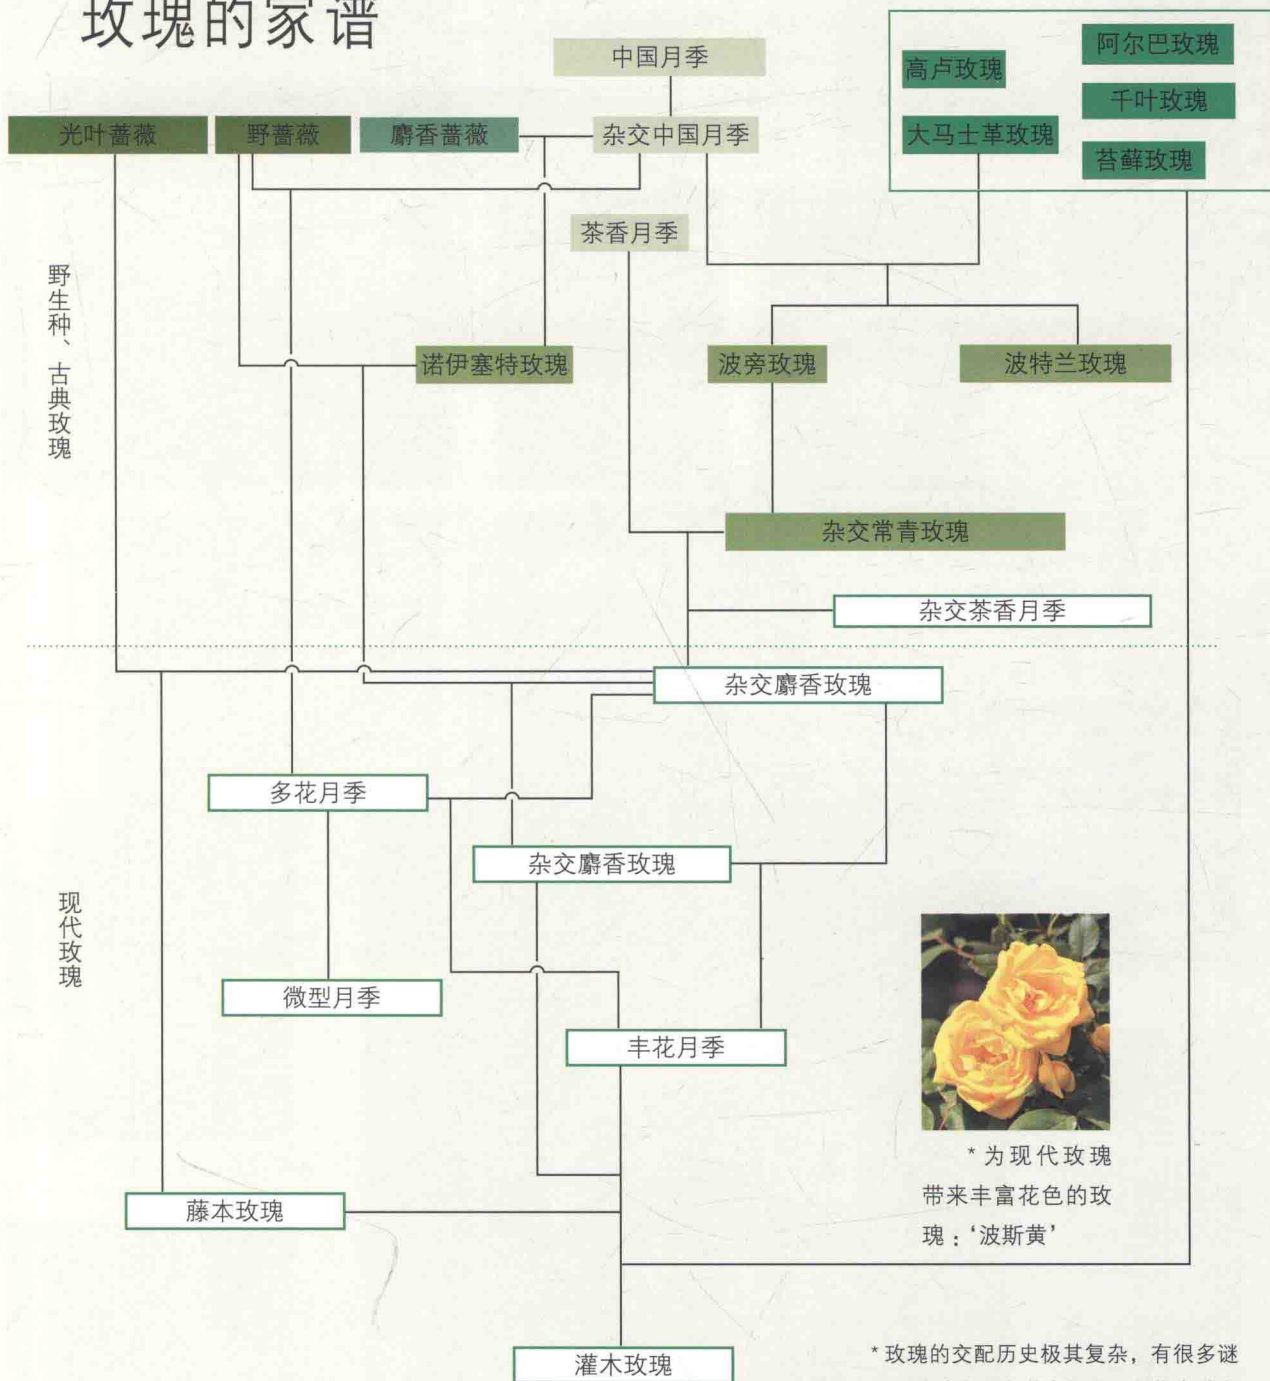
玫瑰的家谱

中国月季

高卢玫瑰
阿尔巴玫瑰
千叶玫瑰
大马士革玫瑰
苔藓玫瑰

光叶蔷薇
野蔷薇
麝香蔷薇
杂交中国月季

茶香月季

野生种、古典玫瑰

诺伊塞特玫瑰
波旁玫瑰
波特兰玫瑰

杂交常青玫瑰

杂交茶香月季

杂交麝香玫瑰

多花月季

杂交麝香玫瑰

现代玫瑰

微型月季

丰花月季

* 为现代玫瑰带来丰富花色的玫瑰：‘波斯黄’

藤本玫瑰

灌木玫瑰

* 玫瑰的交配历史极其复杂，有很多谜